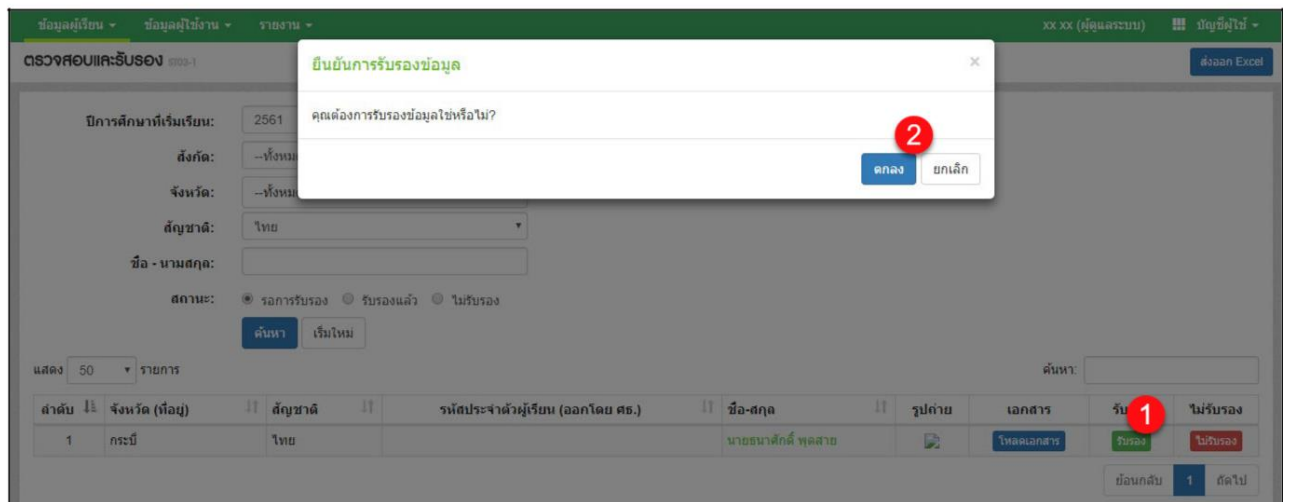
ข้อมูลผู้เรียน ▾ ข้อมูลผู้ใช้งาน ▾ รายงาน ▾

xx xx (ผู้ดูแลระบบ) บัญชีผู้ใช้ ▾

ตรวจสอบและรับรอง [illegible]

ส่งออก Excel

ยืนยันการรับรองข้อมูล ×

คุณต้องการรับรองข้อมูลใช่หรือไม่?

2

ตกลง ยกเลิก

ปีการศึกษาที่เริ่มเรียน: 2561

สังกัด: --ทั้งหม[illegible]

จังหวัด: --ทั้งหม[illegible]

สัญชาติ: ไทย

ชื่อ - นามสกุล:

สถานะ: รอการรับรอง รับรองแล้ว ไม่รับรอง

ค้นหา เริ่มใหม่

แสดง 50 รายการ

ค้นหา:

| ลำดับ | จังหวัด (ที่อยู่) | สัญชาติ | รหัสประจำตัวผู้เรียน (ออกโดย ศธ.) | ชื่อ-สกุล | รูปถ่าย | เอกสาร | รับ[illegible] 1 | ไม่รับรอง |
|---|---|---|---|---|---|---|---|---|
| 1 | กระบี่ | ไทย | | นายธนาศักดิ์ พุดสาย | | โหลดเอกสาร | รับรอง | ไม่รับรอง |

ย้อนกลับ 1 ถัดไป